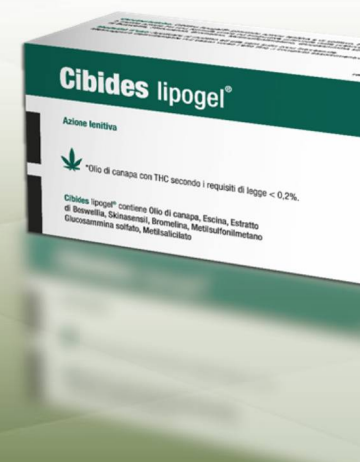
Cibides lipogel®

Azione lenitiva

*Olio di canapa con THC secondo i requisiti di legge < 0,2%.

Cibides lipogel® contiene Olio di canapa, Escina, Estratto di Boswellia, Skinasensil, Bromelina, Metilsulfonilmetano Glucosammina solfato, Metilsalicilato